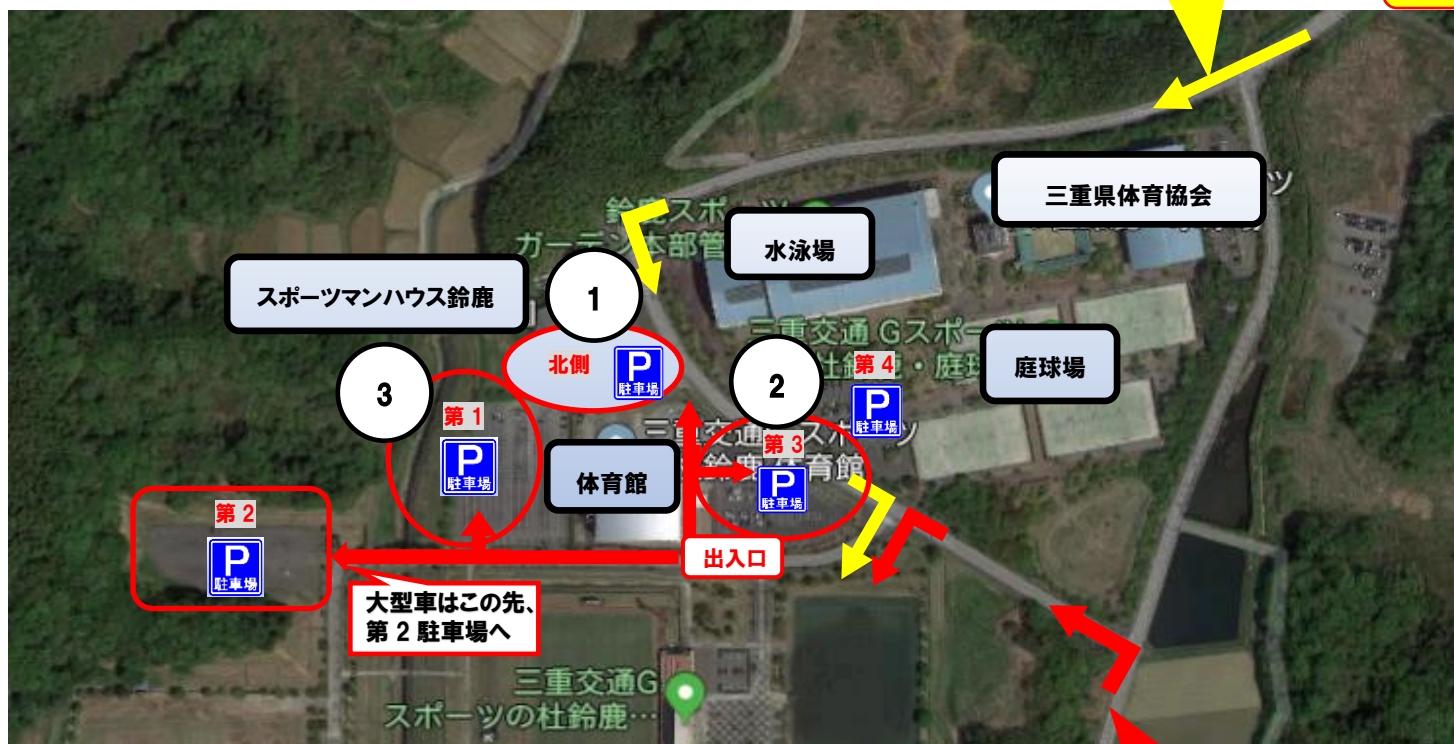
三重県体育協会

鈴鹿スポーツ
ガーデン本部管

水泳場

スポーツマンハウス鈴鹿

1

北側
P
駐車場

三重交通 Gスポーツの杜鈴鹿・庭球

庭球場

2

第 4
P
駐車場

3

第 1
P
駐車場

三重交通スポーツの杜鈴鹿体育館

第 3
P
駐車場

体育館

第 2
P
駐車場

出入口

大型車はこの先、
第 2 駐車場へ

三重交通G
スポーツの杜鈴鹿…